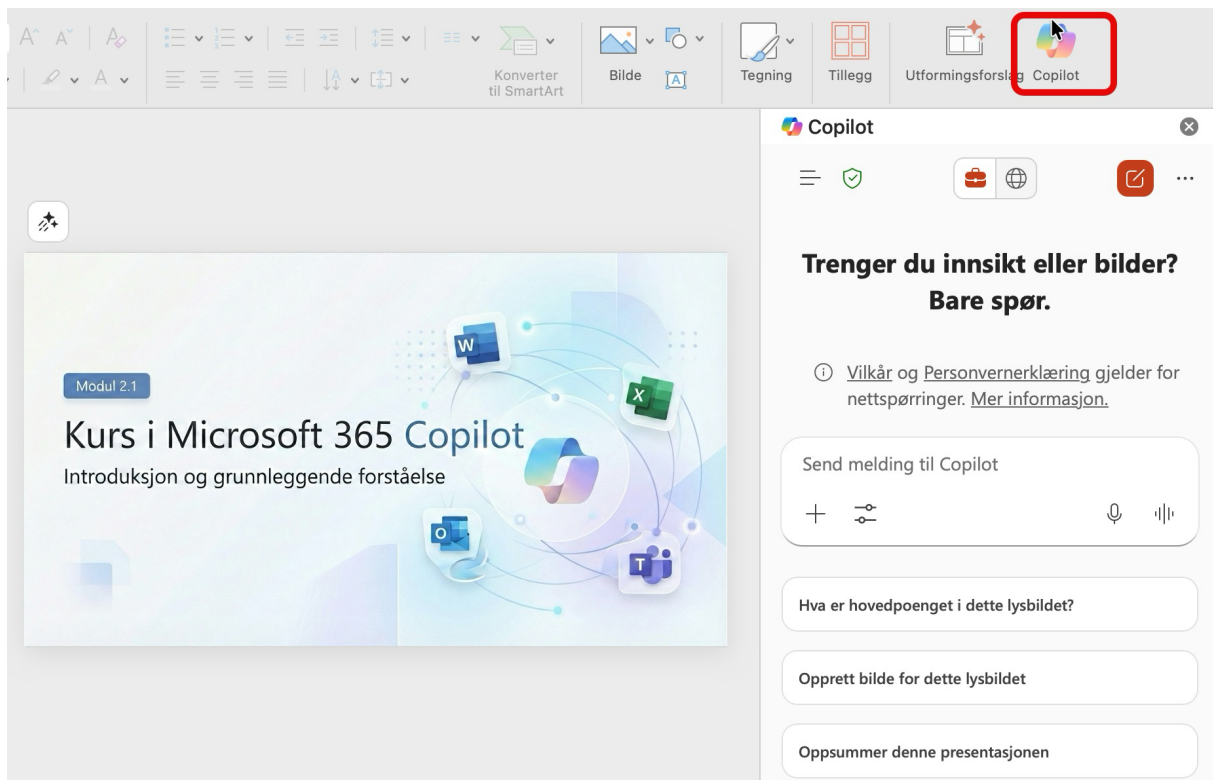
Konverter til SmartArt

Bilde

Tegning

Tillegg

Utformingsforslag

Copilot

Copilot

Modul 2.1

Kurs i Microsoft 365 Copilot

Introduksjon og grunnleggende forståelse

Trenger du innsikt eller bilder? Bare spør.

Vilkår og Personvernerklæring gjelder for nettspørringer. Mer informasjon.

Send melding til Copilot

Hva er hovedpoenget i dette lysbildet?

Opprett bilde for dette lysbildet

Oppsummer denne presentasjonen